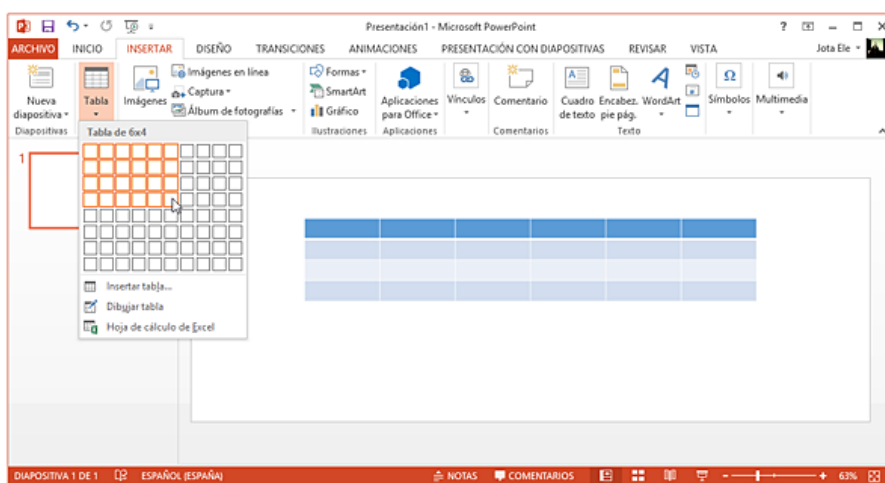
Presentación1 - Microsoft PowerPoint

? – □ ×

ARCHIVO INICIO INSERTAR DISEÑO TRANSICIONES ANIMACIONES PRESENTACIÓN CON DIAPOSITIVAS REVISAR VISTA Jota Ele

Nueva diapositiva
Diapositivas

Tabla

Imágenes

Imágenes en línea
Captura
Álbum de fotografías

Formas
SmartArt
Gráfico
Ilustraciones

Aplicaciones para Office
Aplicaciones

Vínculos

Comentario
Comentarios

Cuadro de texto
Encabez. pie pág.
WordArt
Texto

Símbolos

Multimedia

Tabla de 6x4

Insertar tabla...
Dibujar tabla
Hoja de cálculo de Excel

1

DIAPOSITIVA 1 DE 1 ESPAÑOL (ESPAÑA) NOTAS COMENTARIOS 63%